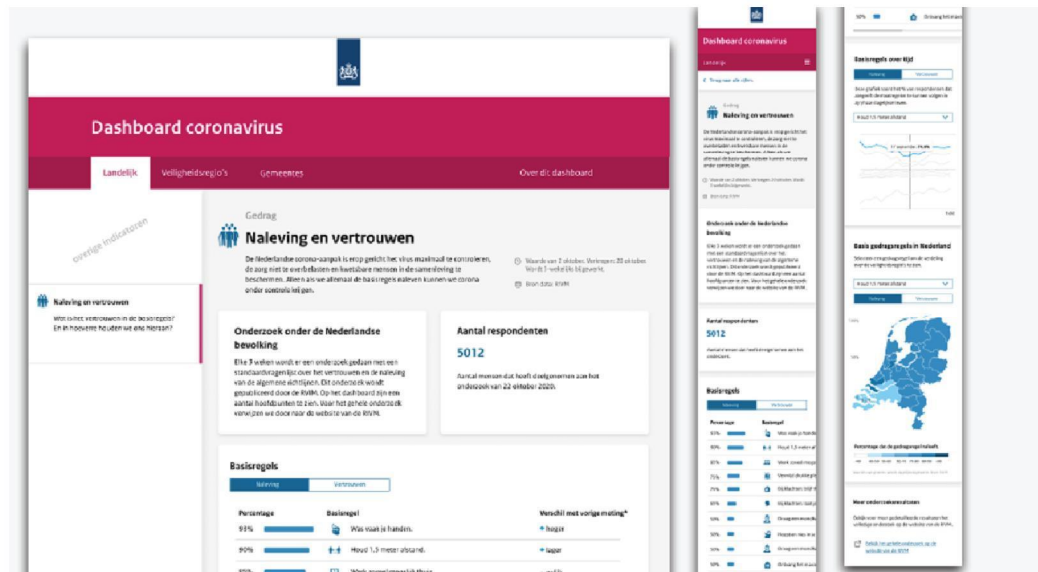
Dashboard coronavirus

Landelijk

Veiligheidsregio's

Gemeentes

Over dit dashboard

overige indicatoren

Naleving en vertrouwen

Wat is het vertrouwen in de basisregels? En in hoeverre houden we ons hieraan?

Gedrag

Naleving en vertrouwen

De Nederlandse corona-aanpak is erop gericht het virus maximaal te controleren, de zorg niet te overbelasten en kwetsbare mensen in de samenleving te beschermen. Alleen als we allemaal de basisregels naleven kunnen we corona onder controle krijgen.

Waarde van 2 oktober. Verkregen 20 oktober. Wordt 1 wekelijks bijgewerkt.

Bron data: RIVM

Onderzoek onder de Nederlandse bevolking

Elke 3 weken wordt er een onderzoek gedaan met een standaardvragenlijst over het vertrouwen en de naleving van de algemene richtlijnen. Dit onderzoek wordt gepubliceerd door de RIVM. Op het dashboard zijn een aantal hoofdpunten te zien. Voor het gehele onderzoek verwijzen we door naar de website van de RIVM.

Aantal respondenten

5012

Aantal mensen dat heeft deelgenomen aan het onderzoek van 22 oktober 2020.

Basisregels

Naleving

Vertrouwen

Percentage

Basisregel

Verschil met vorige meting*

93%

Was vaak je handen.

hoger

90%

Houd 1,5 meter afstand.

lager

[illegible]

Werk zoveel mogelijk thuis

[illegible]

Dashboard coronavirus

Landelijk

Terug naar alle cijfers

Gedrag

Naleving en vertrouwen

Onderzoek onder de Nederlandse bevolking

Aantal respondenten

5012

Basisregels

Naleving

Vertrouwen

Percentage

Basisregel

Was vaak je handen.

Houd 1,5 meter afstand.

Basisregels over tijd

Naleving

Vertrouwen

Houd 1,5 meter afstand

Basis gedragsregels in Nederland

Houd 1,5 meter afstand

Naleving

Vertrouwen

Percentage dat de gedragsregel naleeft

Meer onderzoeksresultaten